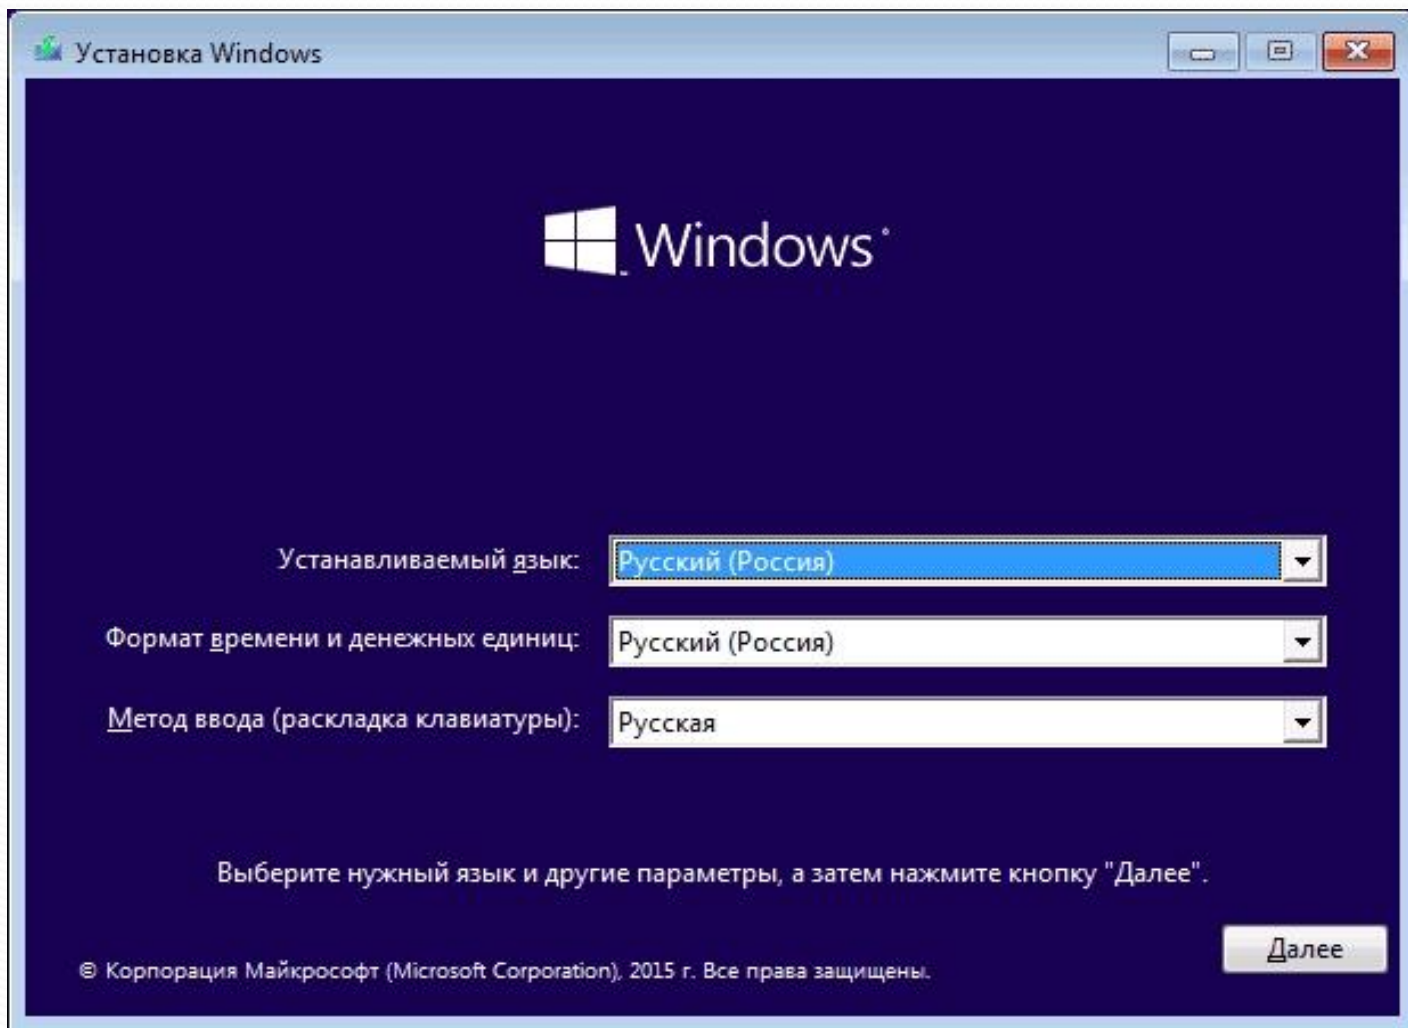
Установка Windows

Windows

Устанавливаемый язык: Русский (Россия)

Формат времени и денежных единиц: Русский (Россия)

Метод ввода (раскладка клавиатуры): Русская

Выберите нужный язык и другие параметры, а затем нажмите кнопку "Далее".

© Корпорация Майкрософт (Microsoft Corporation), 2015 г. Все права защищены.

Далее